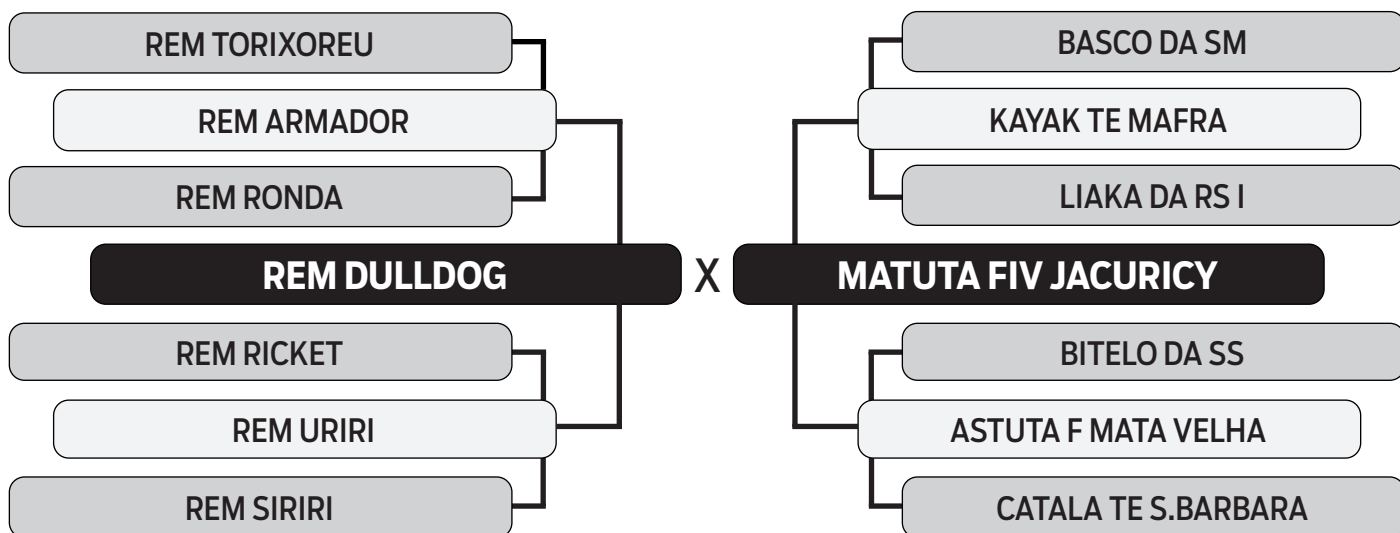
REM TORIXOREU

REM ARMADOR

REM RONDA

REM DULLDOG

REM RICKET

REM URIRI

REM SIRIRI

X

BASCO DA SM

KAYAK TE MAFRA

LIAKA DA RS I

MATUTA FIV JACURICY

BITELO DA SS

ASTUTA F MATA VELHA

CATALA TE S.BARBARA